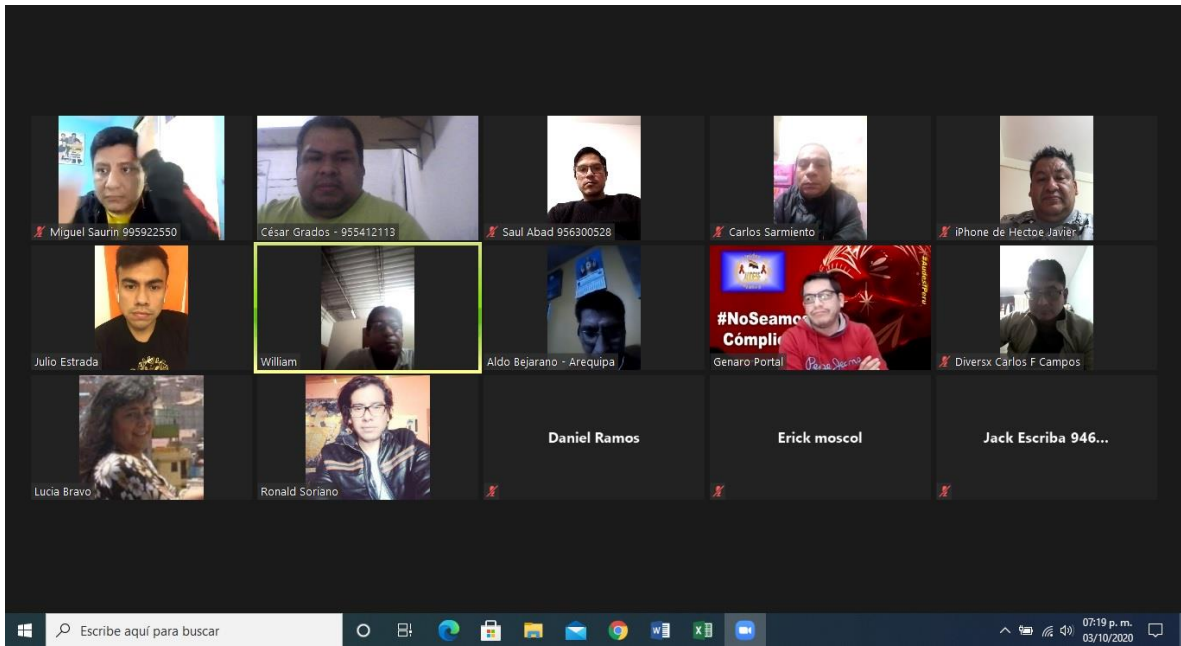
Miguel Saurin 995922550

César Grados - 955412113

Saul Abad 956300528

Carlos Sarmiento

iPhone de Hectoe Javier

Julio Estrada

William

Aldo Bejarano - Arequipa

#NoSeamos Cómplic

Genaro Portal

Diversx Carlos F Campos

Lucia Bravo

Ronald Soriano

Daniel Ramos

Erick moscol

Jack Escriba 946...

Escribe aquí para buscar

07:19 p. m.
03/10/2020